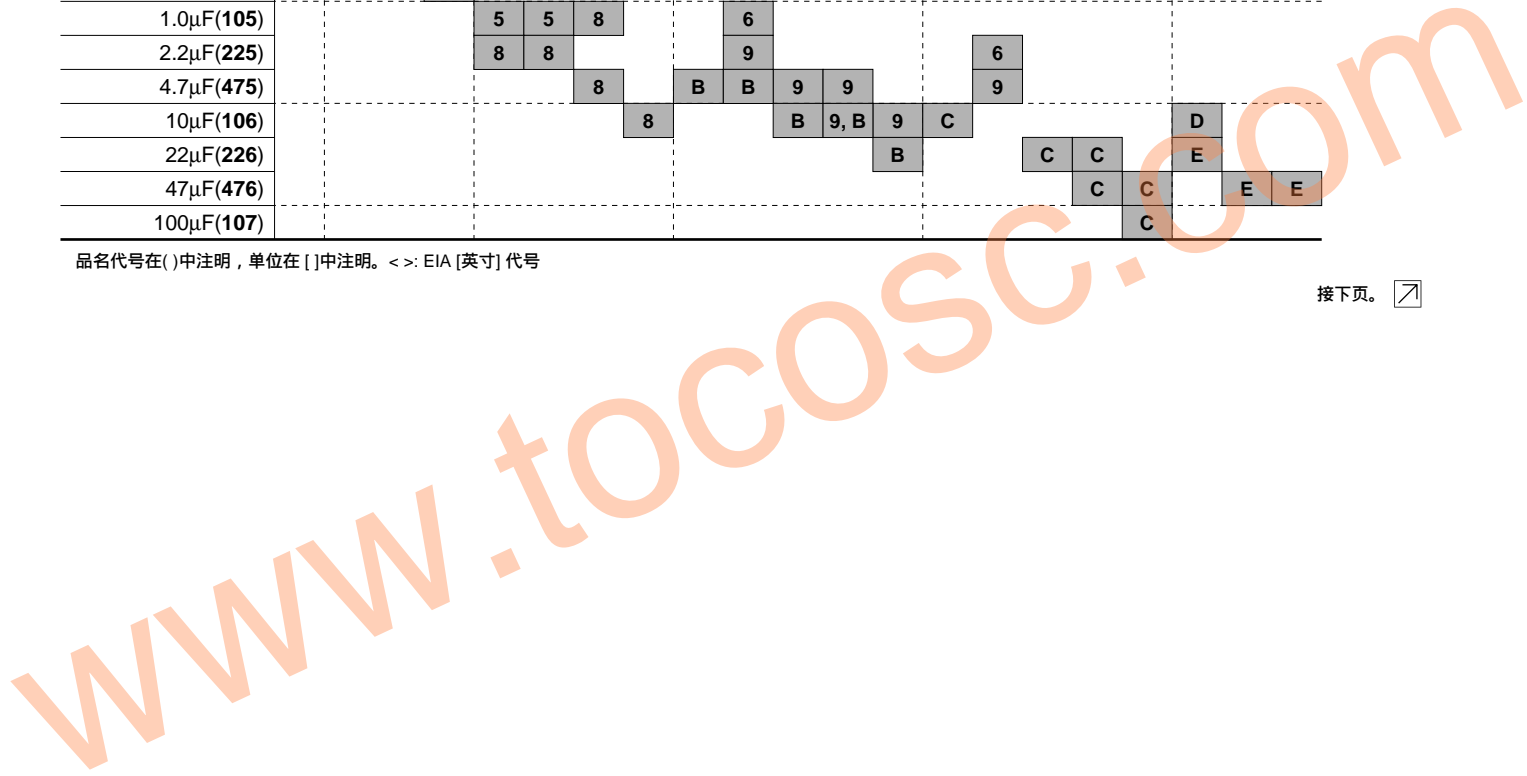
| | | | | | | | | | | | | | | | | | | | | | |
|---|---|---|---|---|---|---|---|---|---|---|---|---|---|---|---|---|---|---|---|---|---|
| 1.0μF(**105**) | | | | 5 | 5 | 8 | | | 6 | | | | | | | | | | | | |
| 2.2μF(**225**) | | | | 8 | 8 | | | | 9 | | | | | | 6 | | | | | | |
| 4.7μF(**475**) | | | | | | 8 | | B | B | 9 | 9 | | | | 9 | | | | | | |
| 10μF(**106**) | | | | | | | 8 | | | B | 9, B | 9 | C | | | | | | D | | |
| 22μF(**226**) | | | | | | | | | | | | B | | | | C | C | | E | | |
| 47μF(**476**) | | | | | | | | | | | | | | | | | C | C | | E | E |
| 100μF(**107**) | | | | | | | | | | | | | | | | | | C | | | |

品名代号在( )中注明，单位在 [ ]中注明。< >: EIA [英寸] 代号

接下页。

www.tocosc.com